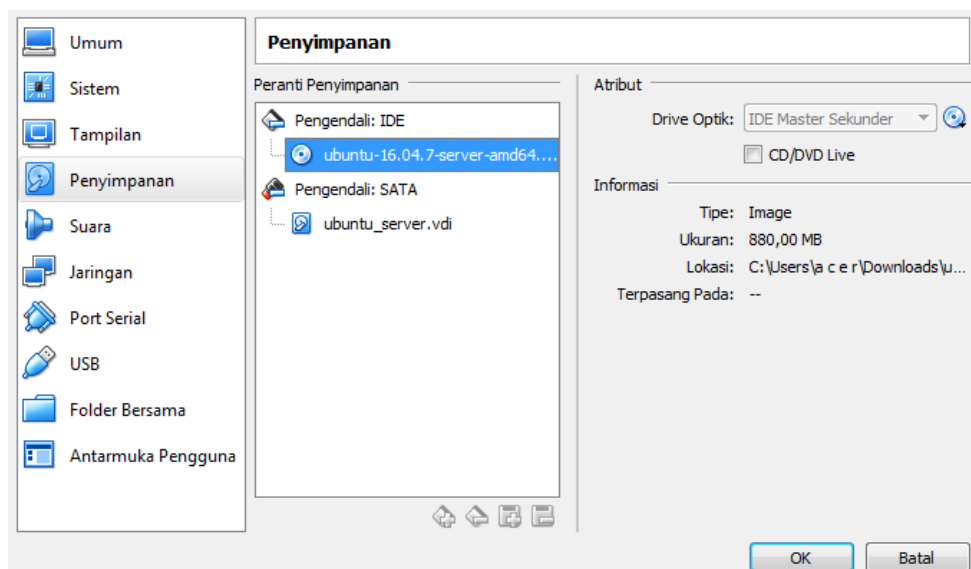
Umum
Sistem
Tampilan
Penyimpanan
Suara
Jaringan
Port Serial
USB
Folder Bersama
Antarmuka Pengguna

Penyimpanan

Peranti Penyimpanan

Pengendali: IDE
ubuntu-16.04.7-server-amd64....
Pengendali: SATA
ubuntu_server.vdi

Atribut

Drive Optik: IDE Master Sekunder
CD/DVD Live

Informasi

Tipe: Image
Ukuran: 880,00 MB
Lokasi: C:\Users\a c e r\Downloads\u...
Terpasang Pada: --

OK
Batal